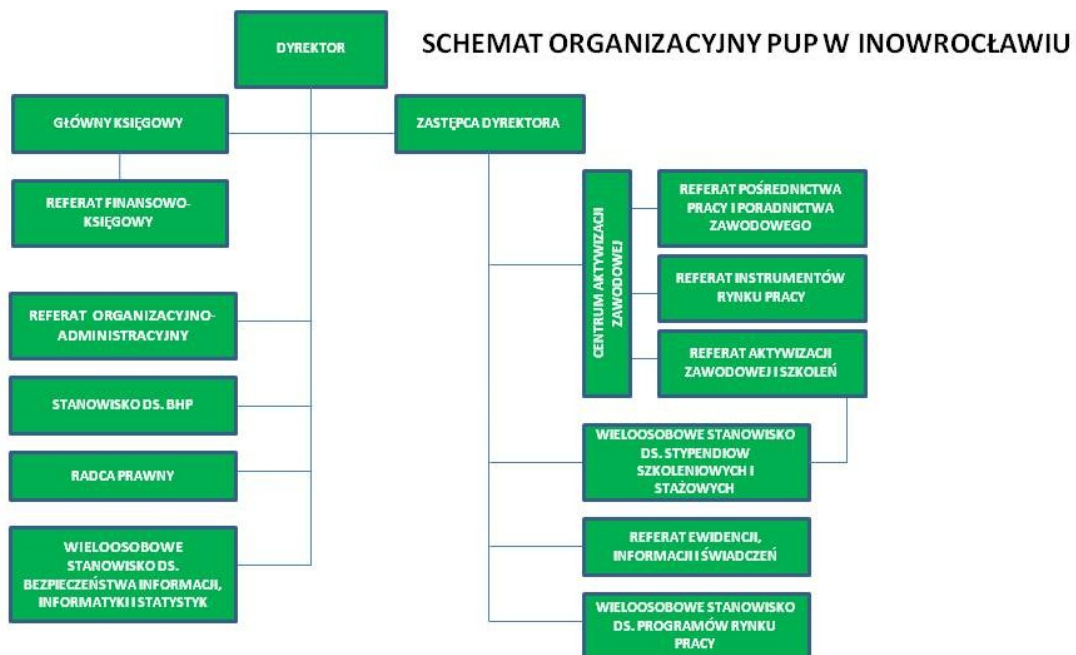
DYREKTOR

SCHEMAT ORGANIZACYJNY PUP W INOWROCŁAWIU

GŁÓWNY KSIĘGOWY

ZASTĘPCA DYREKTORA

REFERAT FINANSOWO-KSIĘGOWY

CENTRUM AKTYWIZACJI ZAWODOWEJ

REFERAT POŚREDNICTWA PRACY I PORADNICTWA ZAWODOWEGO

REFERAT INSTRUMENTÓW RYNKU PRACY

REFERAT AKTYWIZACJI ZAWODOWEJ I SZKOLEŃ

REFERAT ORGANIZACYJNO-ADMINISTRACYJNY

STANOWISKO DS. BHP

RADCA PRAWNY

WIELOOSOBOWE STANOWISKO DS. BEZPIECZEŃSTWA INFORMACJI, INFORMATYKI I STATYSTYK

WIELOOSOBOWE STANOWISKO DS. STYPENDIÓW SZKOLENIOWYCH I STAŻOWYCH

REFERAT EWIDENCJI, INFORMACJI I ŚWIADCZEŃ

WIELOOSOBOWE STANOWISKO DS. PROGRAMÓW RYNKU PRACY